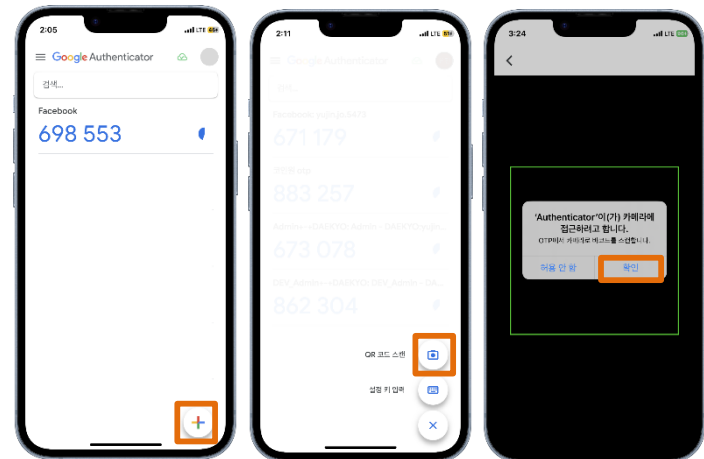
2:05
LTE
Google Authenticator
검색...
Facebook
698 553

2:11
LTE
Google Authenticator
Facebook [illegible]
671 179
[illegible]
883 257
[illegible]
673 078
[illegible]
862 304
QR 코드 스캔
설정 키 입력

3:24
LTE
'Authenticator'이(가) 카메라에 접근하려고 합니다.
OTP에서 카메라로 바코드를 스캔합니다.
허용 안 함
확인